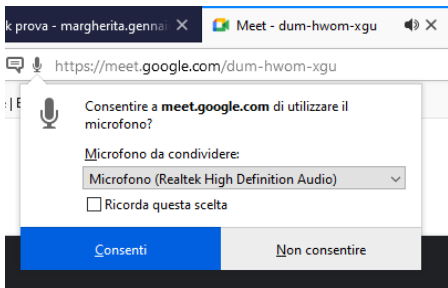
k prova - margherita.genna ✕ Meet - dum-hwom-xgu

https://meet.google.com/dum-hwom-xgu

Consentire a meet.google.com di utilizzare il microfono?

Microfono da condividere:

Microfono (Realtek High Definition Audio)

Ricorda questa scelta

Consenti

Non consentire